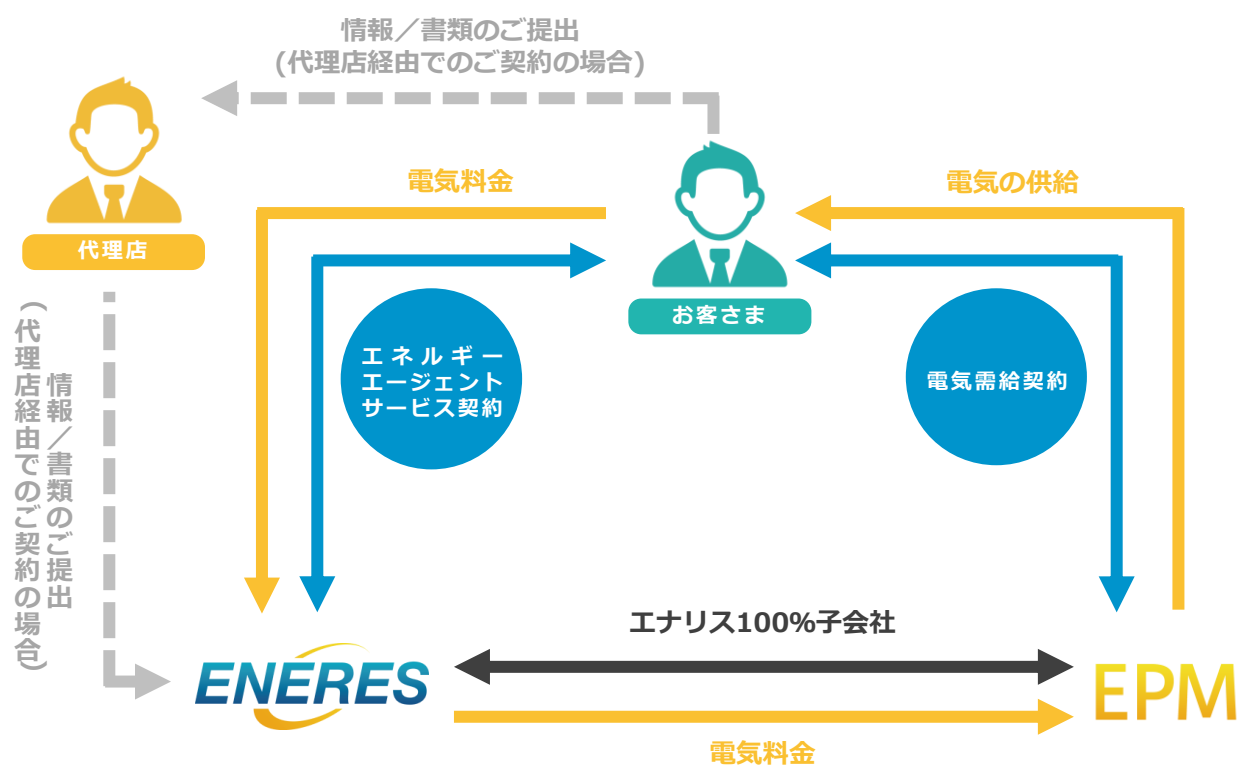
情報／書類のご提出
（代理店経由でのご契約の場合）

代理店

電気料金

お客さま

電気の供給

エネルギーエージェントサービス契約

電気需給契約

情報／書類のご提出
（代理店経由でのご契約の場合）

エナリス100%子会社

ENERES

EPM

電気料金